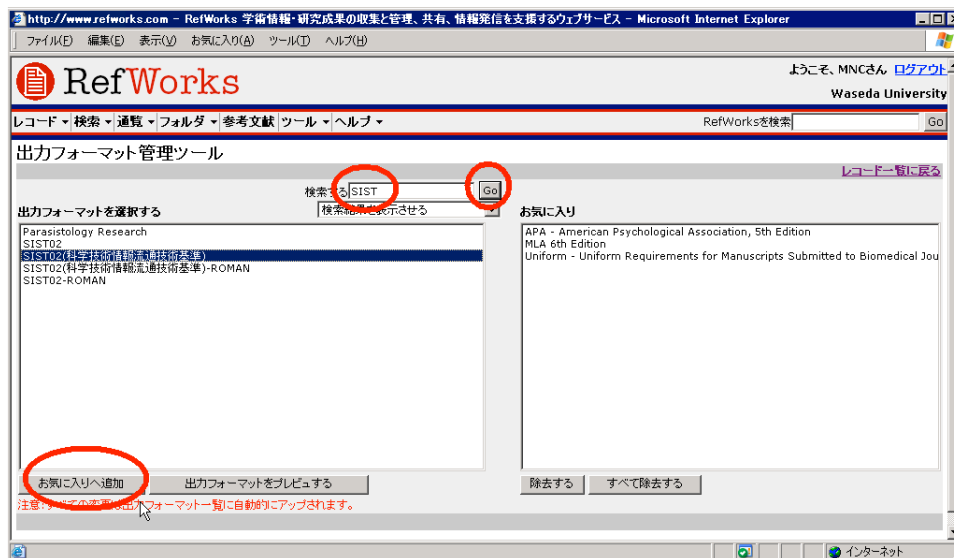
http://www.refworks.com - RefWorks 学術情報・研究成果の収集と管理、共有、情報発信を支援するウェブサービス - Microsoft Internet Explorer

ファイル(F) 編集(E) 表示(V) お気に入り(A) ツール(T) ヘルプ(H)

RefWorks

ようこそ、MNCさん ログアウト

Waseda University

レコード ▾ 検索 ▾ 通覧 ▾ フォルダ ▾ 参考文献 ツール ▾ ヘルプ ▾

RefWorksを検索 Go

出力フォーマット管理ツール

レコード一覧に戻る

検索する SIST Go

出力フォーマットを選択する

検索結果を表示させる

お気に入り

Parasistology Research
SIST02
SIST02(科学技術情報流通技術基準)
SIST02(科学技術情報流通技術基準)-ROMAN
SIST02-ROMAN

APA - American Psychological Association, 5th Edition
MLA 6th Edition
Uniform - Uniform Requirements for Manuscripts Submitted to Biomedical Jou

お気に入りへ追加

出力フォーマットをプレビュする

除去する

すべて除去する

注意:すべての変更は出力フォーマット一覧に自動的にアップされます。

インターネット